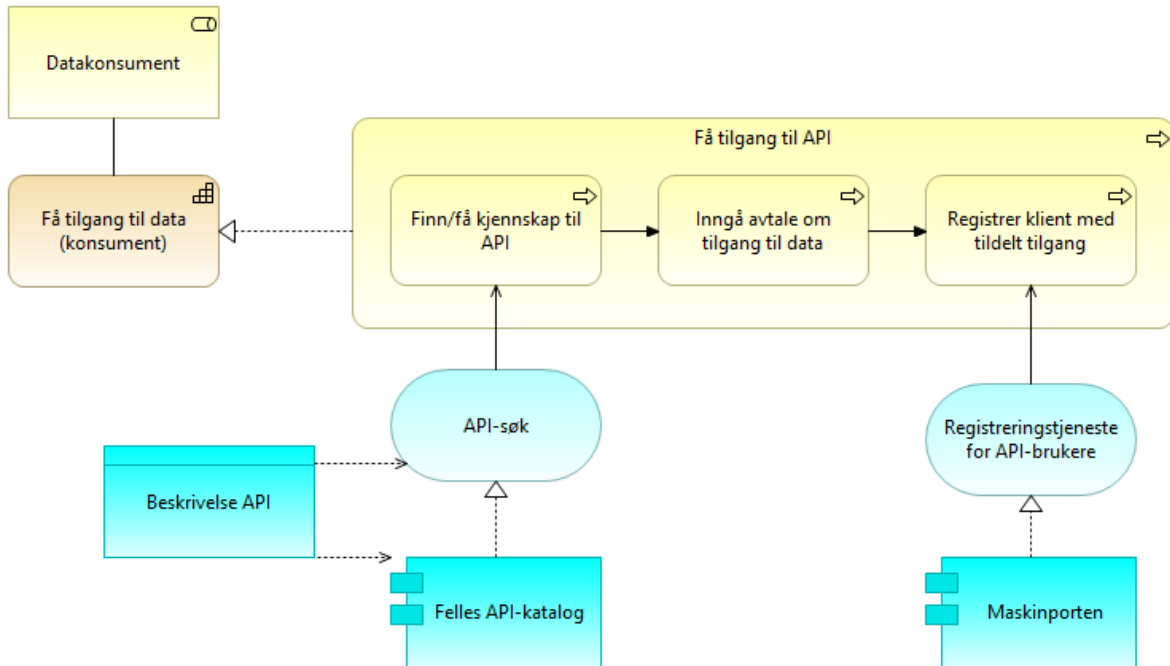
Datakonsument

Få tilgang til data (konsument)

Få tilgang til API

Finn/få kjennskap til API

Inngå avtale om tilgang til data

Registrer klient med tildelt tilgang

API-søk

Registreringstjeneste for API-brukere

Beskrivelse API

Felles API-katalog

Maskinporten